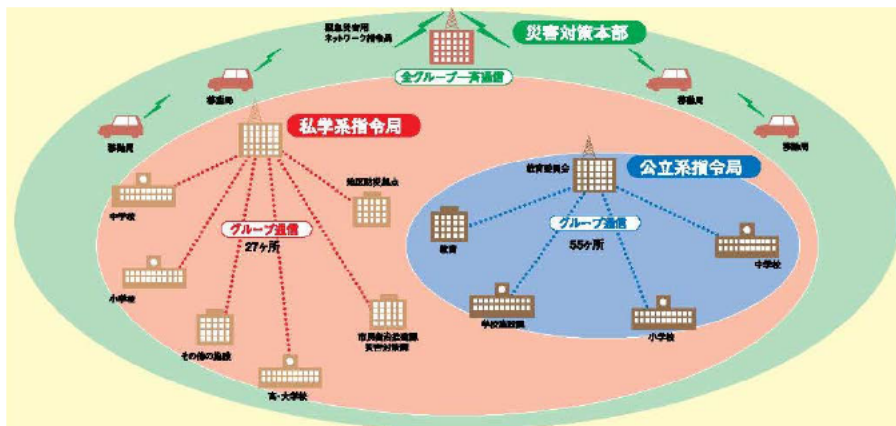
緊急発信用
ネットワーク指令局

災害対策本部

全グループ一斉通信

移動局

移動局

移動局

移動局

私学系指令局

地区防災拠点

中学校

グループ通信
27ヶ所

小学校

その他の施設

高・大学校

市民局お金課
災害対策課

公立系指令局

教育委員会

教育

グループ通信
55ヶ所

中学校

学校施設課

小学校